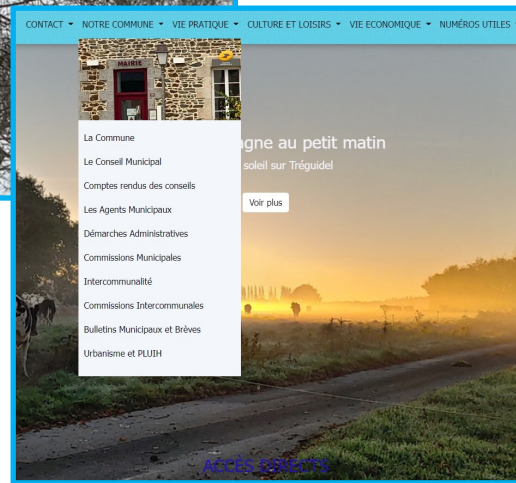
CONTACT ▾ NOTRE COMMUNE ▾ VIE PRATIQUE ▾ CULTURE ET LOISIRS ▾ VIE ECONOMIQUE ▾ NUMÉROS UTILES

MAIRIE

La Commune
Le Conseil Municipal
Comptes rendus des conseils
Les Agents Municipaux
Démarches Administratives
Commissions Municipales
Intercommunalité
Commissions Intercommunales
Bulletins Municipaux et Brèves
Urbanisme et PLUIH

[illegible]gne au petit matin
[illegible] soleil sur Tréguidel

Voir plus

ACCÈS DIRECTS